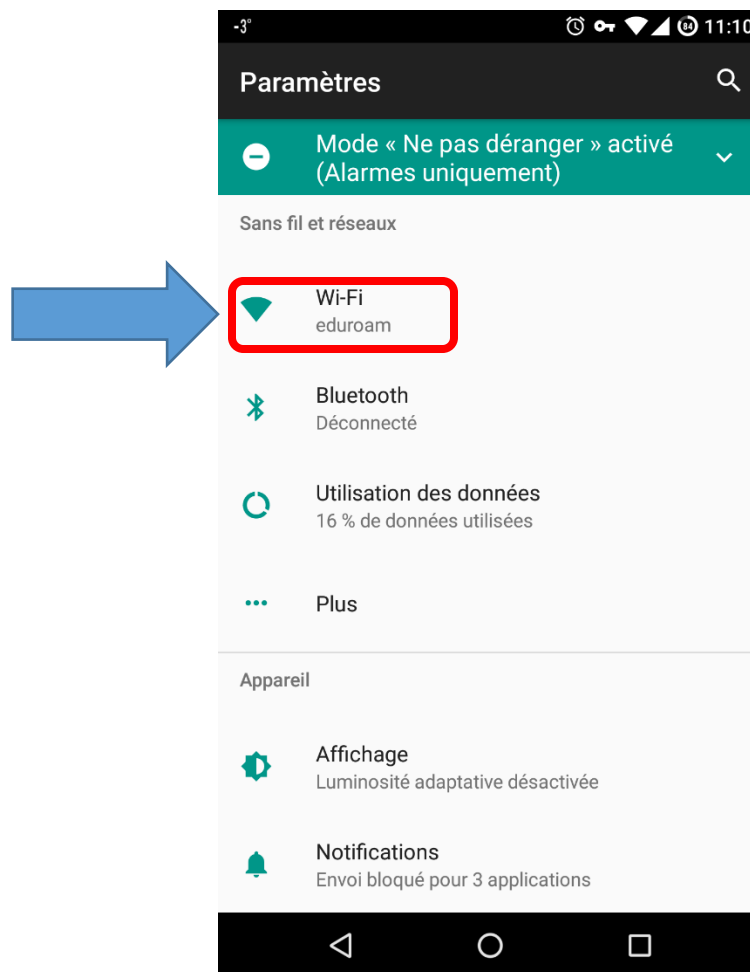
-3° 84 11:10

Paramètres

Mode « Ne pas déranger » activé (Alarmes uniquement)

Sans fil et réseaux

Wi-Fi
eduroam

Bluetooth
Déconnecté

Utilisation des données
16 % de données utilisées

Plus

Appareil

Affichage
Luminosité adaptative désactivée

Notifications
Envoi bloqué pour 3 applications